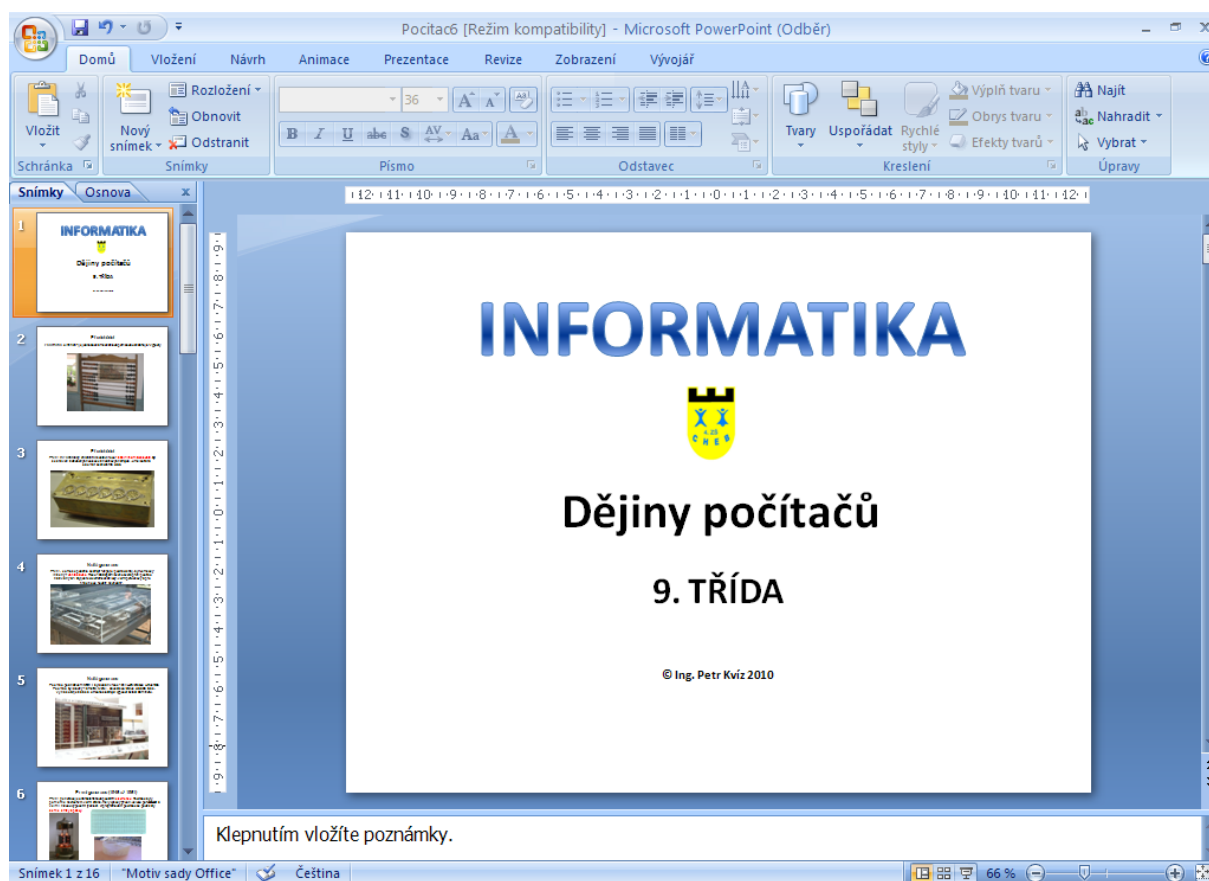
Pocitac6 [Režim kompatibility] - Microsoft PowerPoint (Odběr)

Domů Vložení Návrh Animace Prezentace Revize Zobrazení Vývojář

Vložit
Nový snímek
Rozložení
Obnovit
Odstranit
Schránka
Snímky
36
Písmo
Odstavec
Tvary
Uspořádat
Rychlé styly
Výplň tvaru
Obrys tvaru
Efekty tvarů
Kreslení
Najít
Nahradit
Vybrat
Úpravy

Snímky Osnova

1
INFORMATIKA
Dějiny počítačů
9. třída
2
3
4
5
6

INFORMATIKA

Dějiny počítačů

9. TŘÍDA

© Ing. Petr Kvíz 2010

Klepnutím vložíte poznámky.

Snímek 1 z 16 "Motiv sady Office" Čeština 66 %